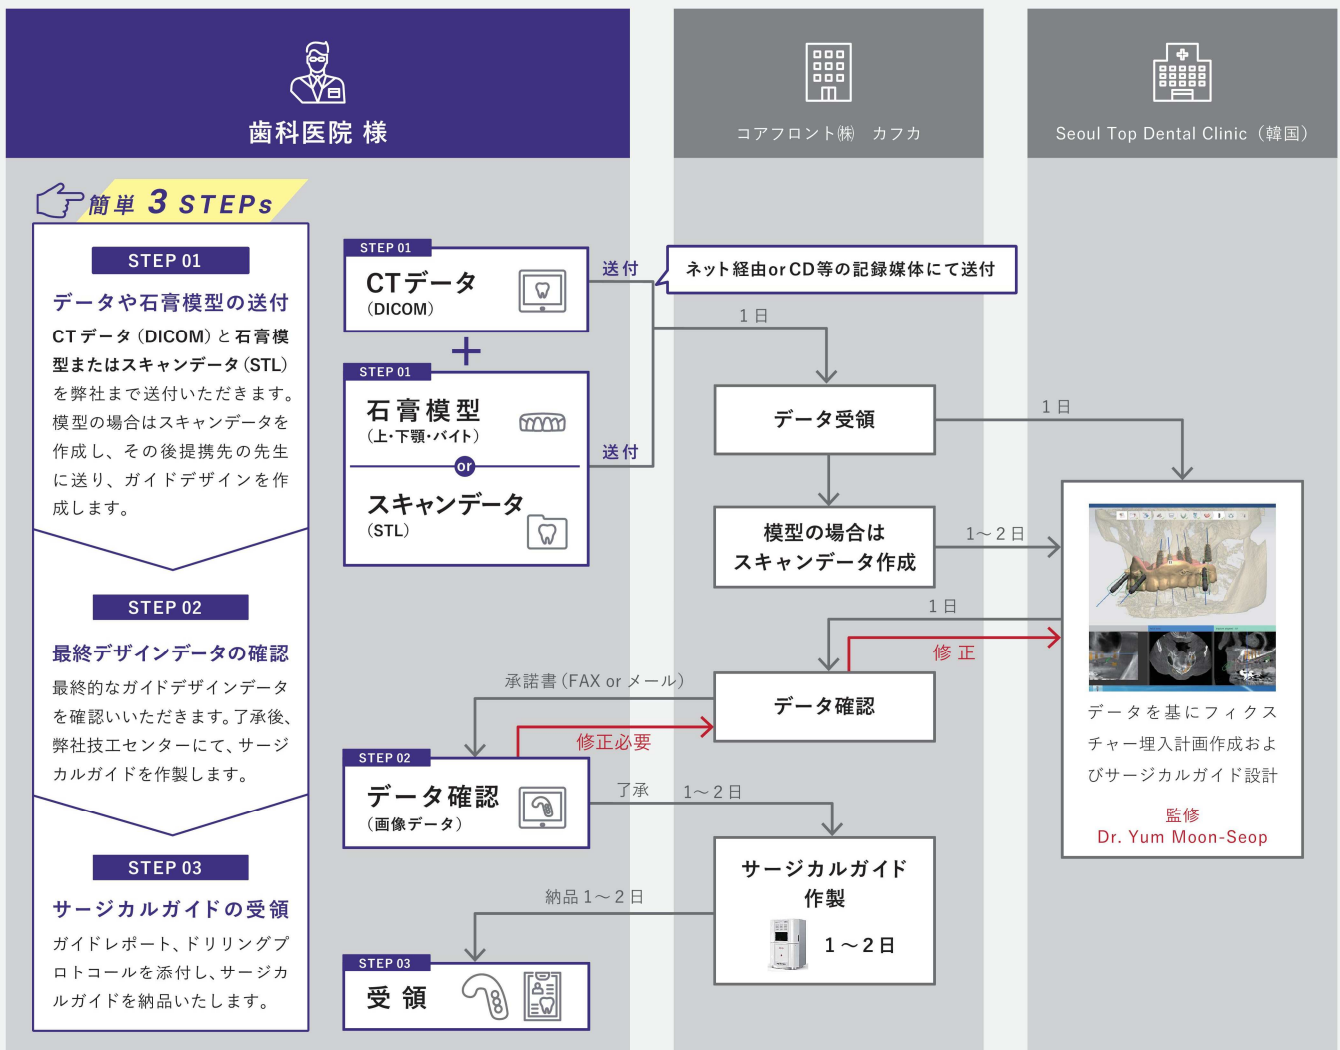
歯科医院 様

コアフロント㈱ カフカ

Seoul Top Dental Clinic（韓国）

簡単 3 STEPs

STEP 01
データや石膏模型の送付
CTデータ（DICOM）と石膏模型またはスキャンデータ（STL）を弊社まで送付いただきます。模型の場合はスキャンデータを作成し、その後提携先の先生に送り、ガイドデザインを作成します。

STEP 02
最終デザインデータの確認
最終的なガイドデザインデータを確認いいただきます。了承後、弊社技工センターにて、サージカルガイドを作製します。

STEP 03
サージカルガイドの受領
ガイドレポート、ドリリングプロトコールを添付し、サージカルガイドを納品いたします。

STEP 01
CTデータ
（DICOM）

+

STEP 01
石膏模型
（上･下顎･バイト）
or
スキャンデータ
（STL）

送付
送付
ネット経由orCD等の記録媒体にて送付
1日
データ受領
1日
模型の場合は
スキャンデータ作成
1〜2日
1日
修正
承諾書（FAX or メール）
データ確認
修正必要
STEP 02
データ確認
（画像データ）
了承 1〜2日
サージカルガイド
作製
1〜2日
納品 1〜2日
STEP 03
受領

データを基にフィクスチャー埋入計画作成およびサージカルガイド設計
監修
Dr. Yum Moon-Seop